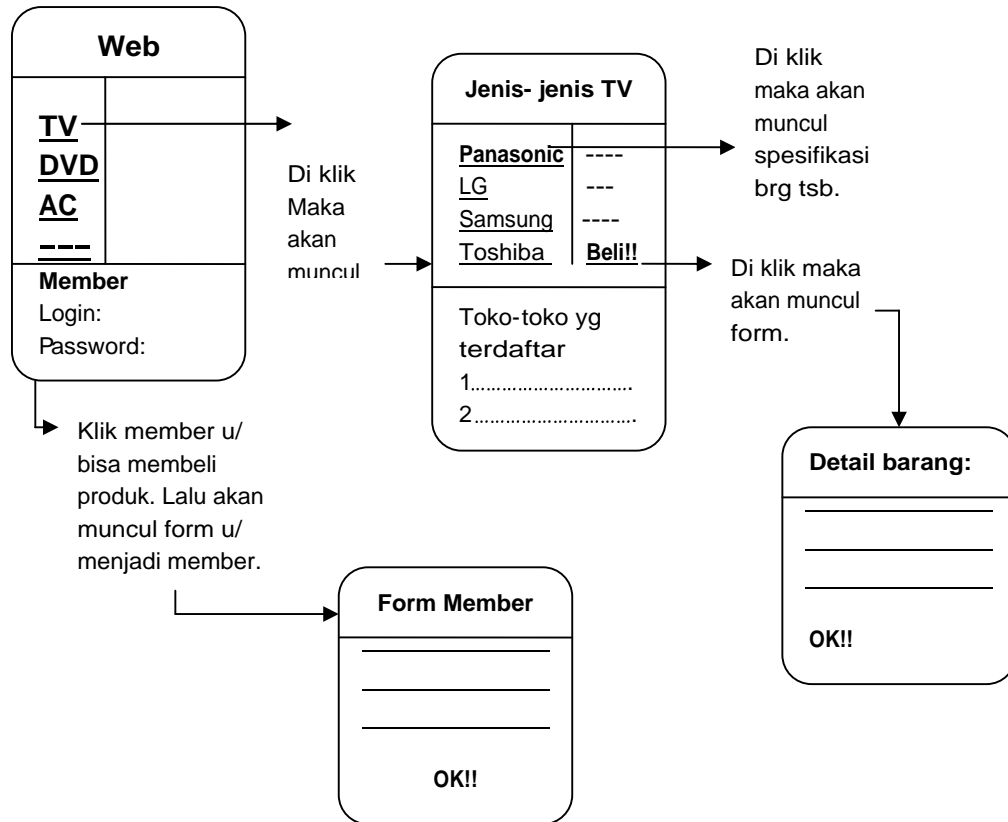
Web

TV
DVD
AC
---

Member
Login:
Password:

Di klik Maka akan muncul

Jenis- jenis TV

| Panasonic | ---- |
|---|---|
| LG | --- |
| Samsung | ---- |
| Toshiba | Beli!! |

Toko-toko yg terdaftar
1………………………..
2………………………..

Di klik maka akan muncul spesifikasi brg tsb.

Di klik maka akan muncul form.

Klik member u/ bisa membeli produk. Lalu akan muncul form u/ menjadi member.

Detail barang:

OK!!

Form Member

OK!!